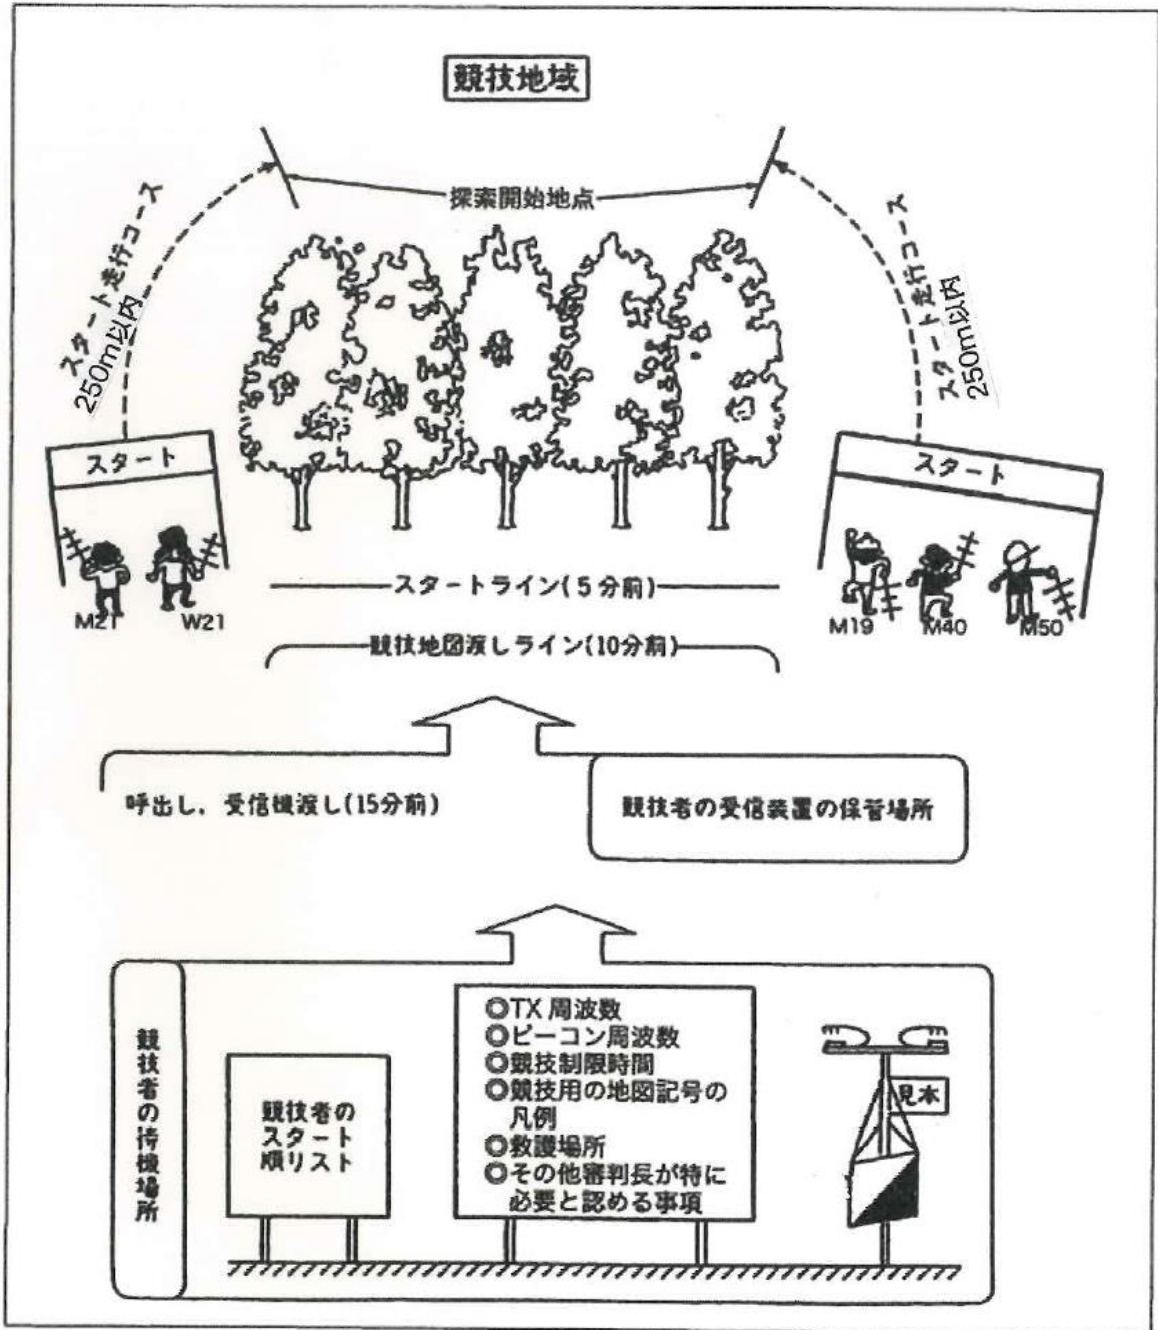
競技地域

探索開始地点

スタート走行コース
250m以内

スタート走行コース
250m以内

スタート

スタート

M21 W21

M19 M40 M50

スタートライン(5分前)

競技地図渡しライン(10分前)

呼出し、受信機渡し(15分前)

競技者の受信装置の保管場所

競技者の待機場所

競技者のスタート順リスト

○TX周波数
○ビーコン周波数
○競技制限時間
○競技用の地図記号の凡例
○救護場所
○その他審判長が特に必要と認める事項

見本